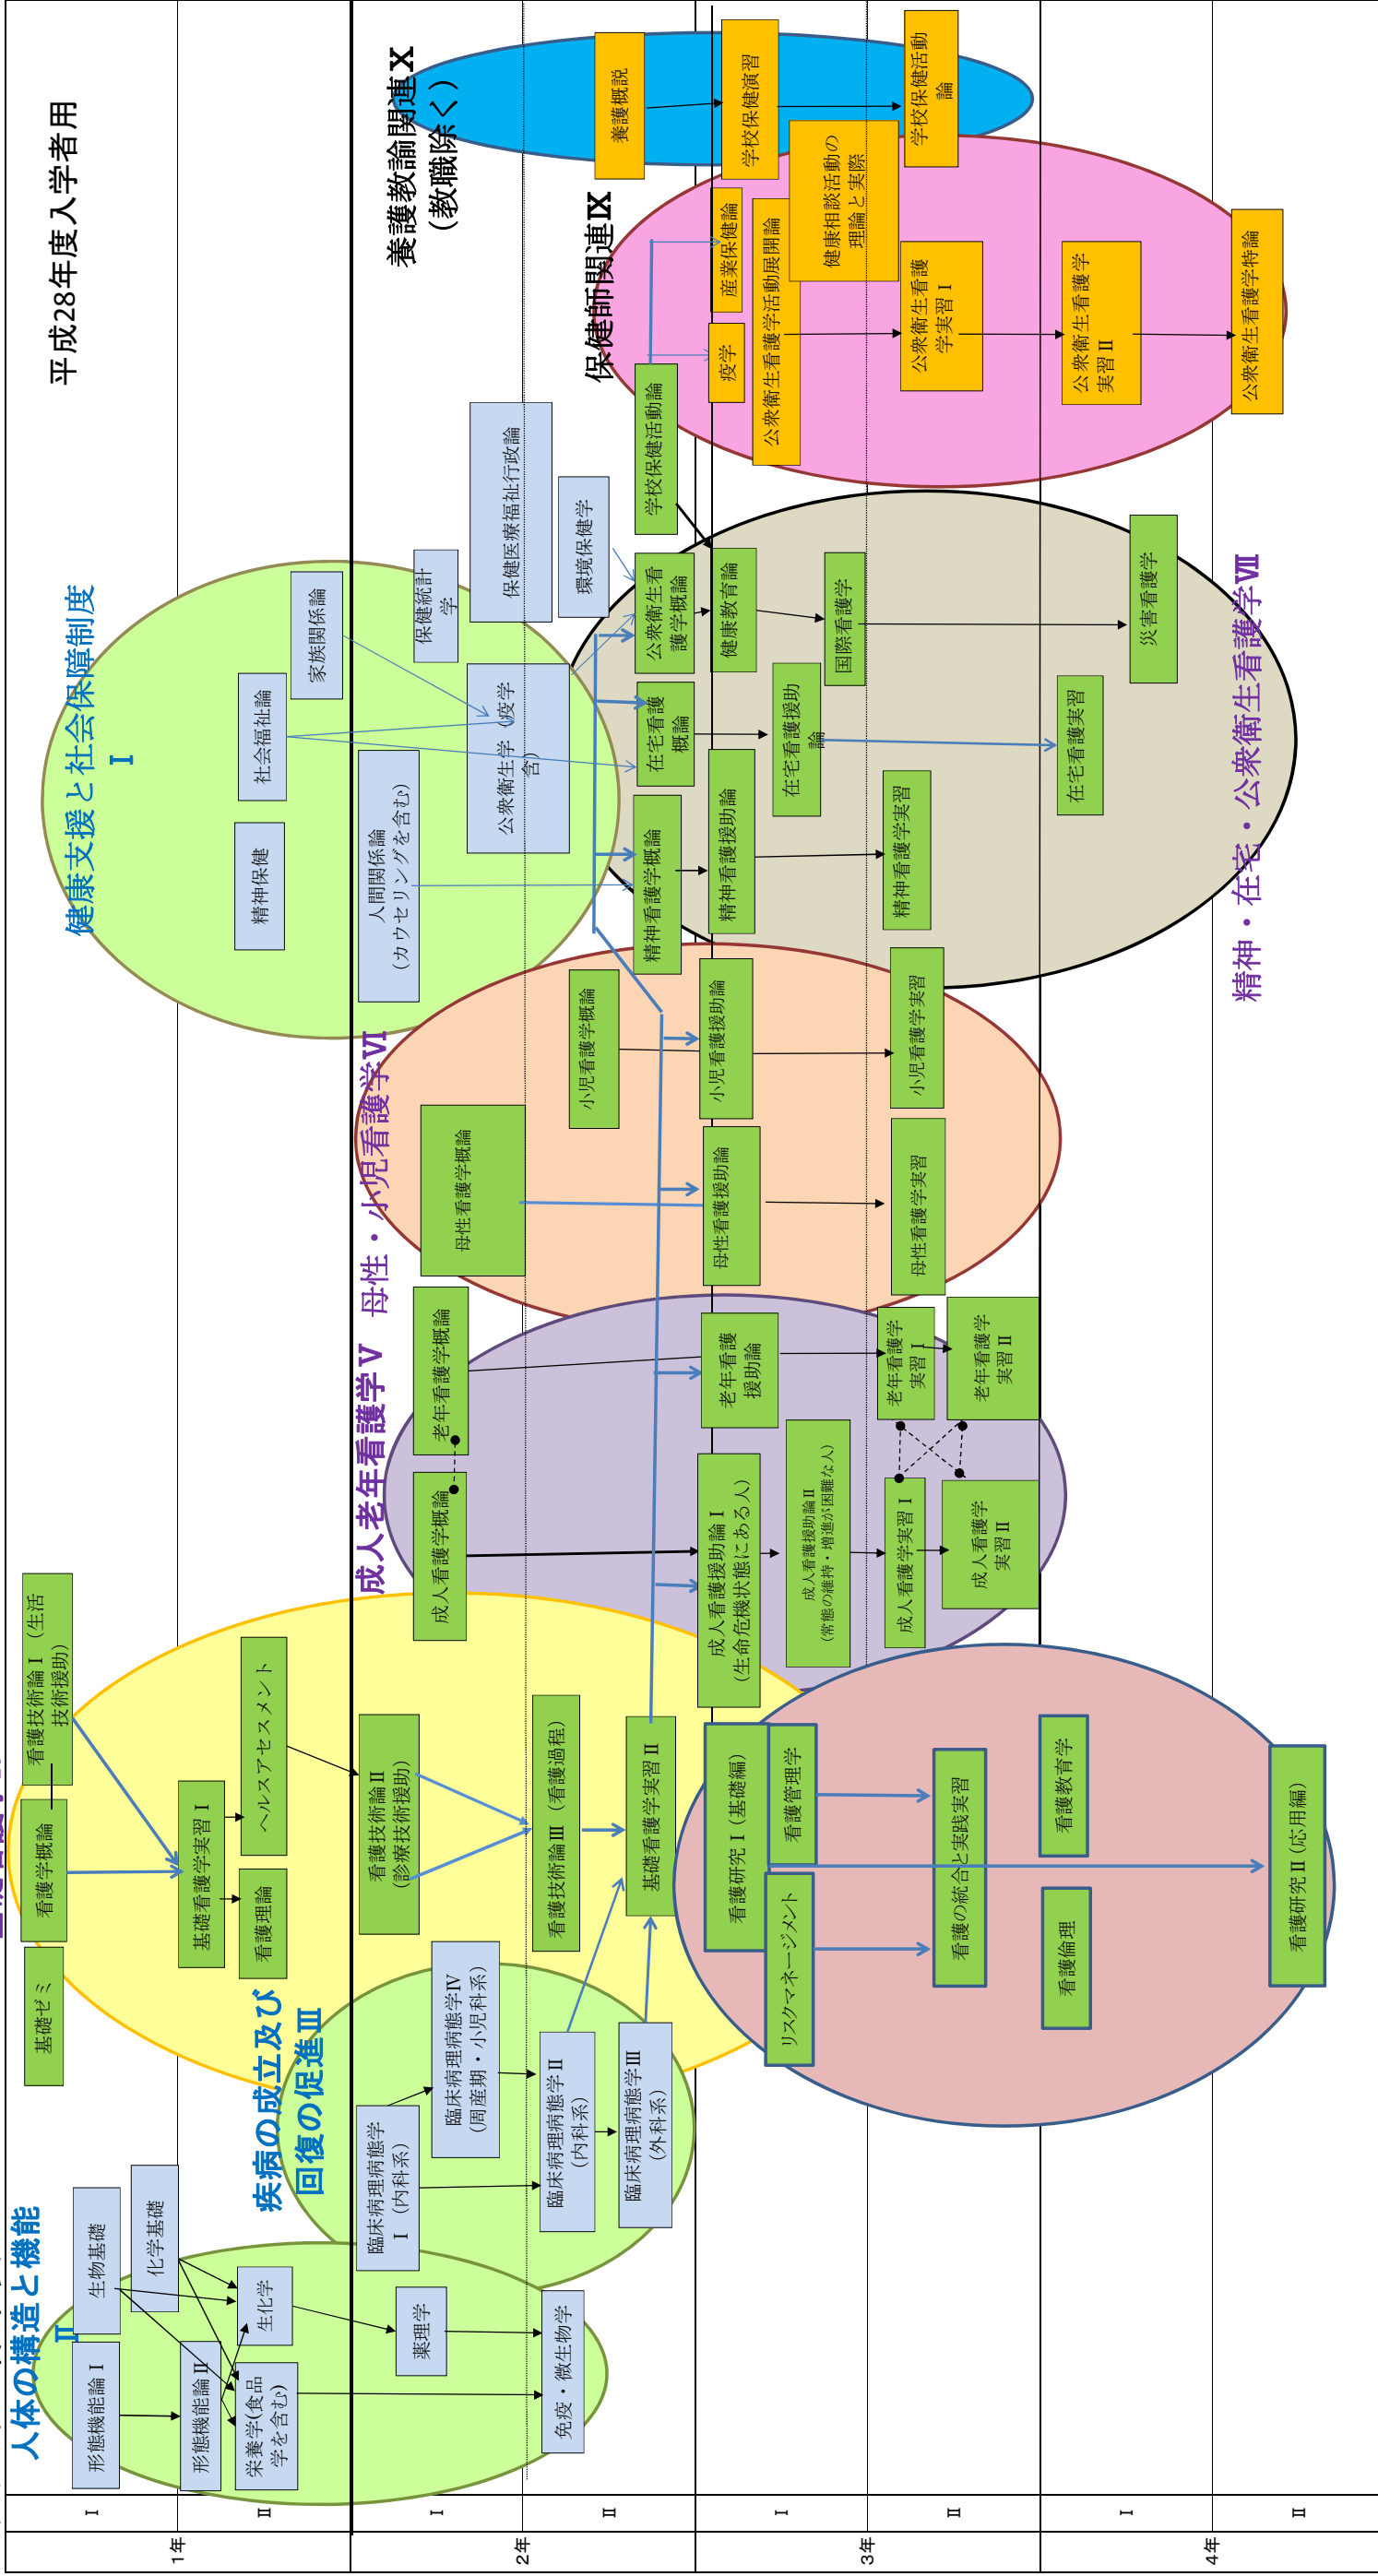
平成28年度入学者用

1年
I
II
2年
I
II
3年
I
II
4年
I
II

人体の構造と機能 II
形態機能論 I
生物基礎
化学基礎
形態機能論 II
生化学
栄養学(食品学を含む)
薬理学
免疫・微生物学

疾病の成立及び回復の促進 III
臨床病理病態学 I (内科系)
臨床病理病態学 IV (周産期・小児科系)
臨床病理病態学 II (内科系)
臨床病理病態学 III (外科系)

基礎ゼミ
看護学概論
看護技術論 I (生活技術援助)
基礎看護学実習 I
看護理論
ヘルスアセスメント
看護技術論 II (診療技術援助)
看護技術論 III (看護過程)
基礎看護学実習 II

健康支援と社会保障制度 I
精神保健
社会福祉論
家族関係論
人間関係論 (カウンセリングを含む)
公衆衛生学 (疫学含)
保健統計学
保健医療福祉行政論
環境保健学

成人老年看護学 V
成人看護学概論
老年看護学概論
成人看護援助論 I (生命危機状態にある人)
成人看護援助論 II (常態の維持・増進が困難な人)
老年看護援助論
成人看護学実習 I
成人看護学実習 II
老年看護学実習 I
老年看護学実習 II

母性・小児看護学 VI
母性看護学概論
小児看護学概論
母性看護援助論
小児看護援助論
母性看護学実習
小児看護学実習

精神・在宅・公衆衛生看護学 VII
精神看護学概論
精神看護援助論
精神看護学実習
在宅看護概論
在宅看護援助論
在宅看護実習
公衆衛生看護学概論
健康教育論
国際看護学
災害看護学
学校保健活動論

保健師関連 IX
疫学
産業保健論
公衆衛生看護学活動展開論
健康相談活動の理論と実際
公衆衛生看護学実習 I
公衆衛生看護学実習 II
公衆衛生看護学特論

養護教諭関連 X (教職除く)
養護概説
学校保健演習
学校保健活動論

看護研究 I (基礎編)
看護管理学
リスクマネージメント
看護の統合と実践実習
看護教育学
看護倫理
看護研究 II (応用編)